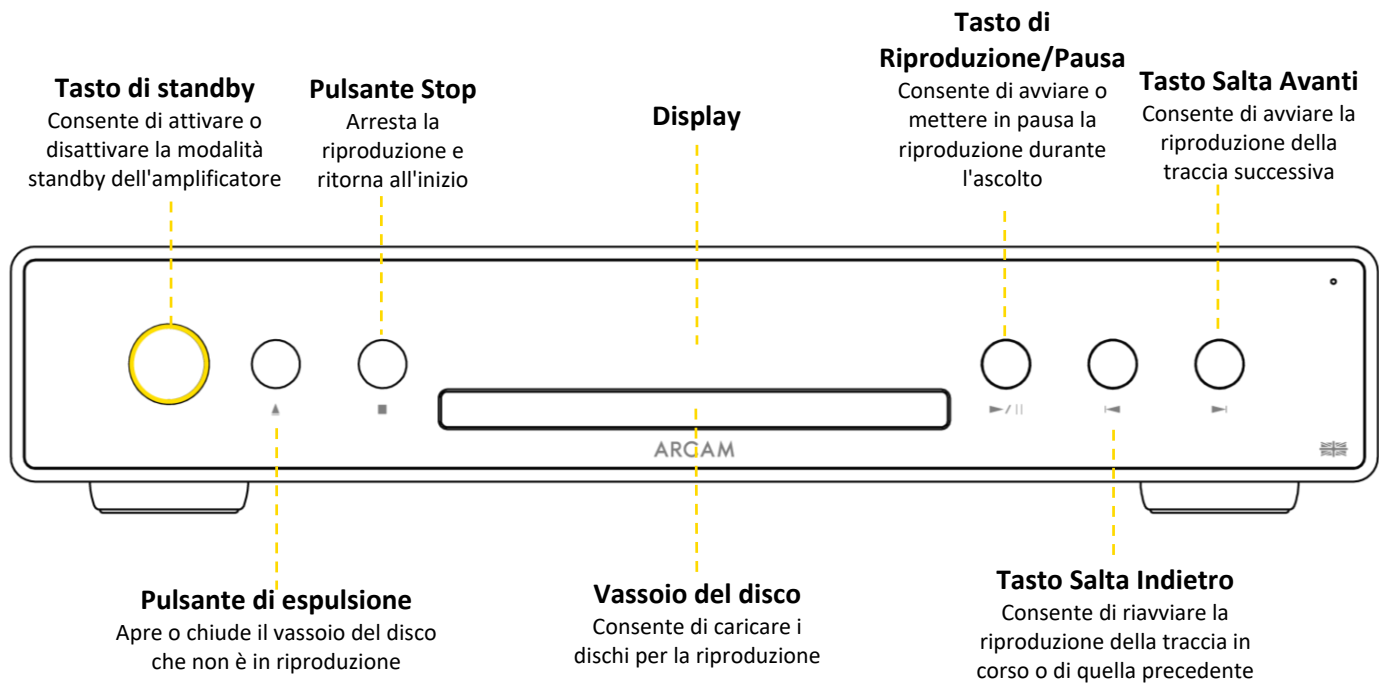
Tasto di standby
Consente di attivare o disattivare la modalità standby dell'amplificatore

Pulsante Stop
Arresta la riproduzione e ritorna all'inizio

Display

Tasto di Riproduzione/Pausa
Consente di avviare o mettere in pausa la riproduzione durante l'ascolto

Tasto Salta Avanti
Consente di avviare la riproduzione della traccia successiva

ARCAM

Pulsante di espulsione
Apre o chiude il vassoio del disco che non è in riproduzione

Vassoio del disco
Consente di caricare i dischi per la riproduzione

Tasto Salta Indietro
Consente di riavviare la riproduzione della traccia in corso o di quella precedente